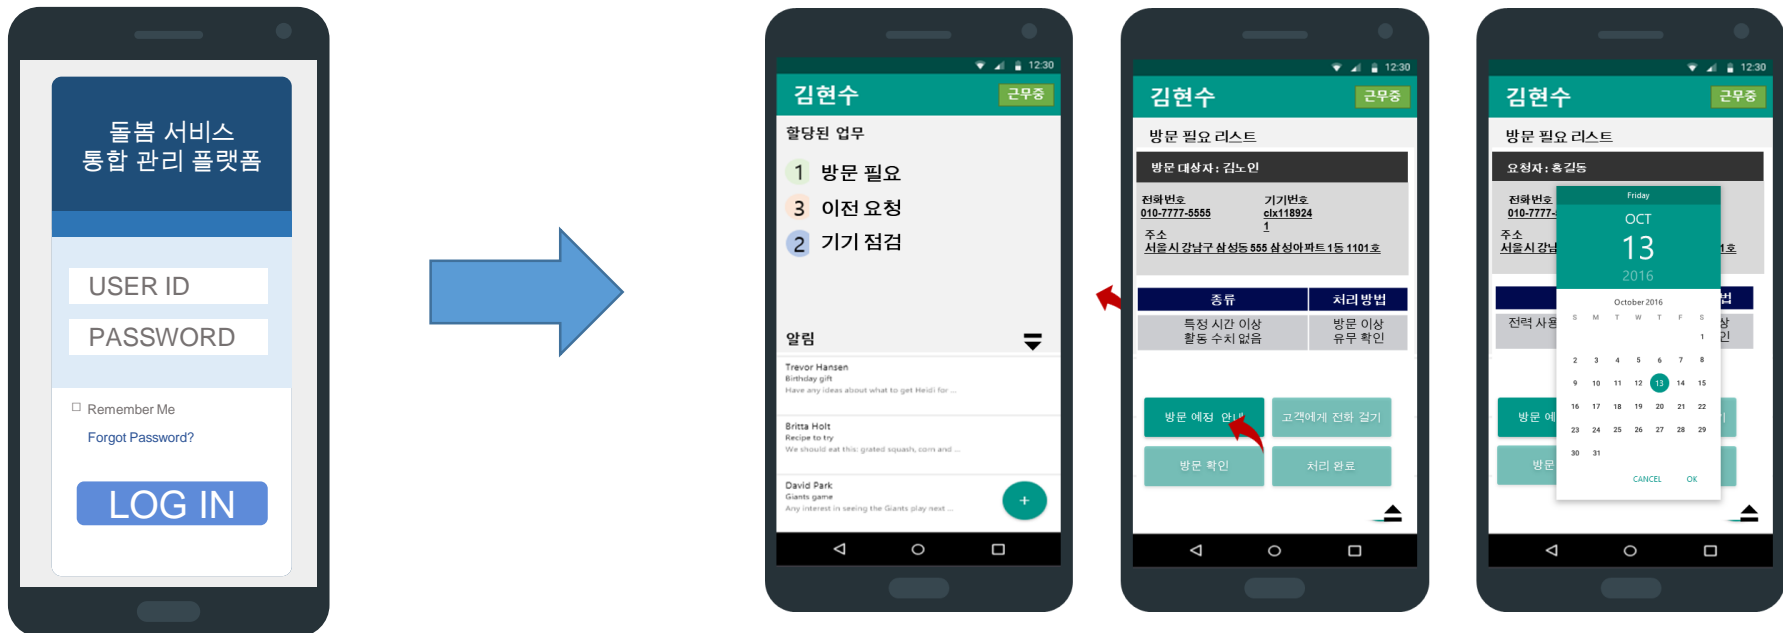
돌봄 서비스
통합 관리 플랫폼

USER ID

PASSWORD

Remember Me

Forgot Password?

LOG IN

12:30

김현수 근무중

할당된 업무

1 방문 필요

3 이전 요청

2 기기 점검

알림

Trevor Hansen
Birthday gift
Have any ideas about what to get Heidi for ...

Britta Holt
Recipe to try
We should eat this: grated squash, corn and ...

David Park
Giants game
Any interest in seeing the Giants play next ...

+

12:30

김현수 근무중

방문 필요 리스트

방문 대상자 : 김노인

전화번호
010-7777-5555

기기번호
clx118924
1

주소
서울시 강남구 삼성동 555 삼성아파트 1동 1101호

| 종류 | 처리방법 |
|---|---|
| 특정 시간 이상 활동 수치 없음 | 방문 이상 유무 확인 |

방문 예정 안내

고객에게 전화 걸기

방문 확인

처리 완료

12:30

김현수 근무중

방문 필요 리스트

요청자 : 홍길동

전화번호
010-7777-

주소
서울시 강남

1호

전력 사용

법

상
인

방문 예

방문

Friday
OCT
13
2016

October 2016

| S | M | T | W | T | F | S |
|---|---|---|---|---|---|---|
| | | | | | | 1 |
| 2 | 3 | 4 | 5 | 6 | 7 | 8 |
| 9 | 10 | 11 | 12 | 13 | 14 | 15 |
| 16 | 17 | 18 | 19 | 20 | 21 | 22 |
| 23 | 24 | 25 | 26 | 27 | 28 | 29 |
| 30 | 31 | | | | | |

CANCEL OK